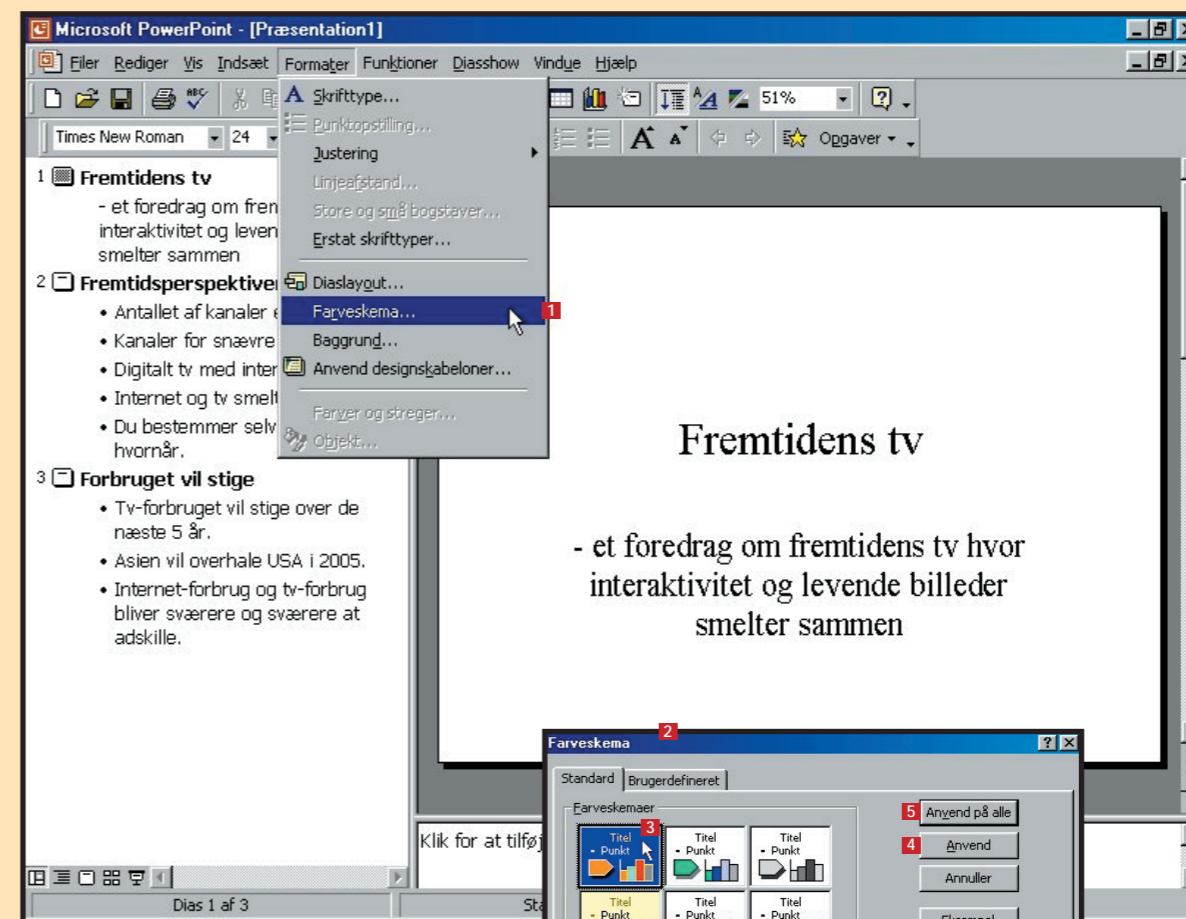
Microsoft PowerPoint - [Præsentation1]

Filer Rediger Vis Indsæt Formater Funktioner Diasshow Vindue Hjælp

Times New Roman 24

51%

Opgaver

Skrifttype...
Punktopstilling...
Justering
Linjeafstand...
Store og små bogstaver...
Erstat skrifttyper...
Dias layout...
Farveskema...
1
Baggrund...
Anvend designskabeloner...
Farver og streger...
Objekt...

1 Fremtidens tv
- et foredrag om frem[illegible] interaktivitet og leven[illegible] smelter sammen
2 Fremtidsperspektiver
• Antallet af kanaler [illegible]
• Kanaler for snævre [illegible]
• Digitalt tv med inter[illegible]
• Internet og tv smelt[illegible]
• Du bestemmer selv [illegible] hvornår.
3 Forbruget vil stige
• Tv-forbruget vil stige over de næste 5 år.
• Asien vil overhale USA i 2005.
• Internet-forbrug og tv-forbrug bliver sværere og sværere at adskille.

Fremtidens tv

- et foredrag om fremtidens tv hvor interaktivitet og levende billeder smelter sammen

Klik for at tilføj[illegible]

Dias 1 af 3

Sta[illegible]

Farveskema
2
Standard Brugerdefineret
Farveskemaer
3
Titel
- Punkt
Titel
- Punkt
Titel
- Punkt
Titel
- Punkt
Titel
- Punkt
Titel
- Punkt
5 Anvend på alle
4 Anvend
Annuller
Eksempel